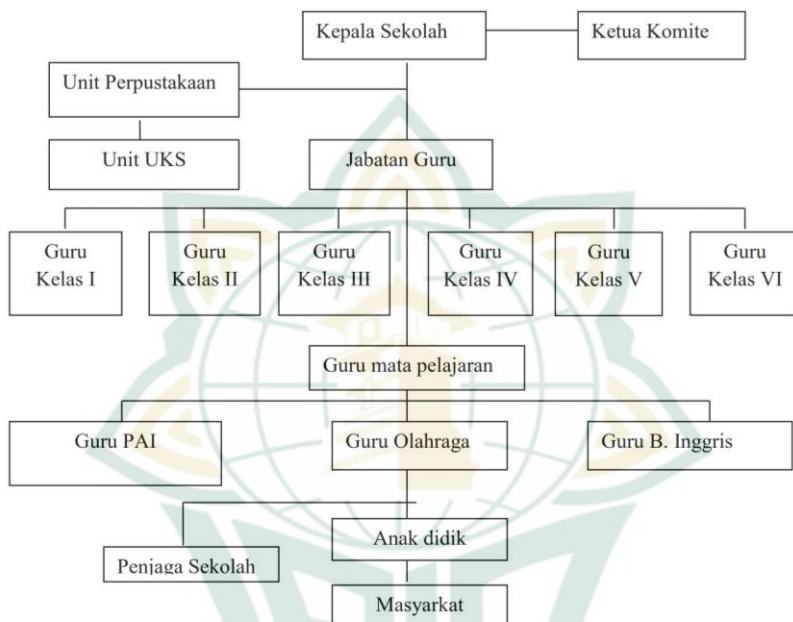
Kepala Sekolah

Ketua Komite

Unit Perpustakaan

Unit UKS

Jabatan Guru

Guru Kelas I

Guru Kelas II

Guru Kelas III

Guru Kelas IV

Guru Kelas V

Guru Kelas VI

Guru mata pelajaran

Guru PAI

Guru Olahraga

Guru B. Inggris

Anak didik

Penjaga Sekolah

Masyarkat